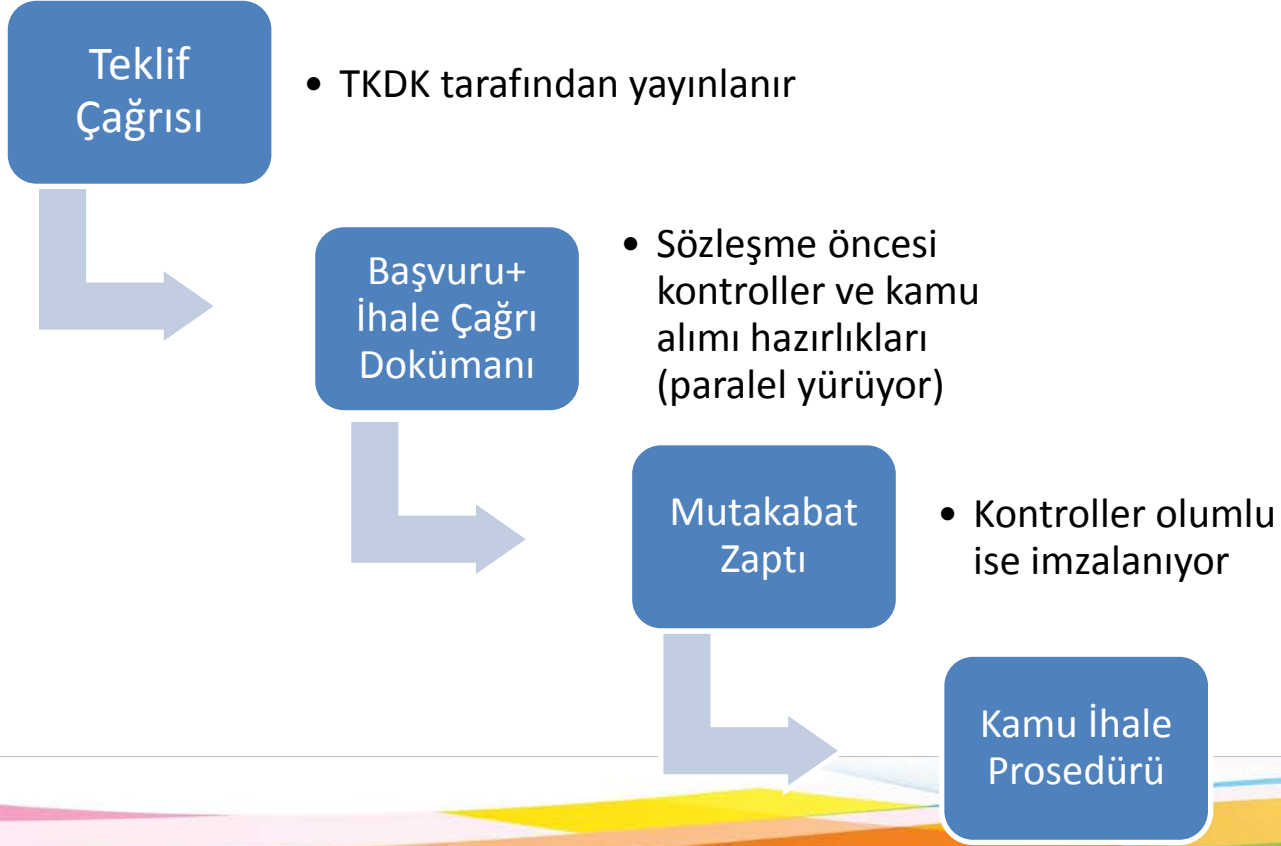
Teklif Çağrısı

• TKDK tarafından yayınlanır

Başvuru+ İhale Çağrı Dokümanı

• Sözleşme öncesi kontroller ve kamu alımı hazırlıkları (paralel yürüyor)

Mutakabat Zaptı

• Kontroller olumlu ise imzalanıyor

Kamu İhale Prosedürü